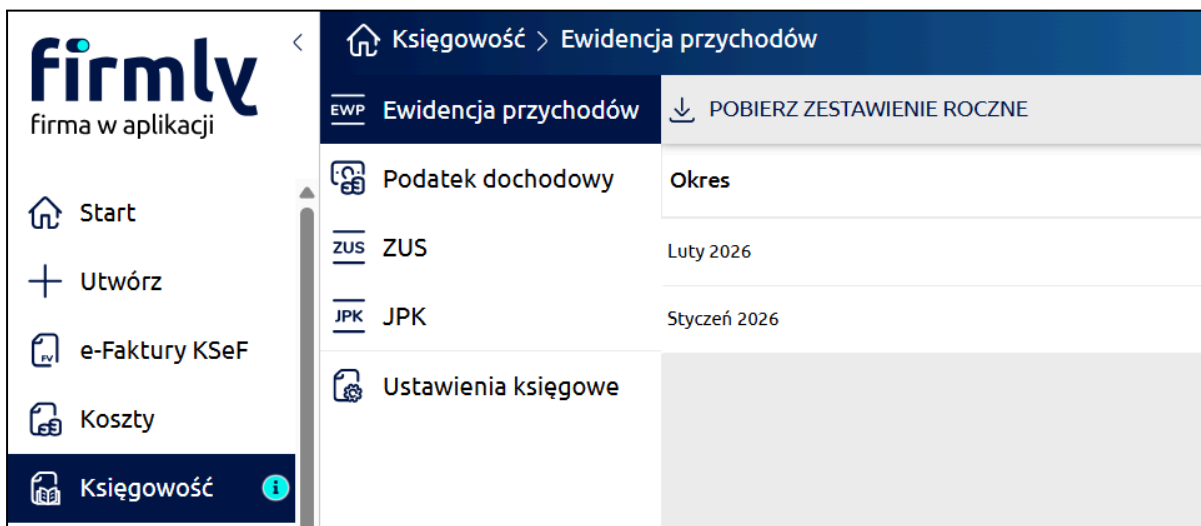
firmly
firma w aplikacji

<

Start
Utwórz
e-Faktury KSeF
Koszty
Księgowość

Księgowość > Ewidencja przychodów

EWP Ewidencja przychodów
Podatek dochodowy
ZUS ZUS
JPK JPK
Ustawienia księgowe

POBIERZ ZESTAWIENIE ROCZNE

| Okres |
|---|
| Luty 2026 |
| Styczeń 2026 |